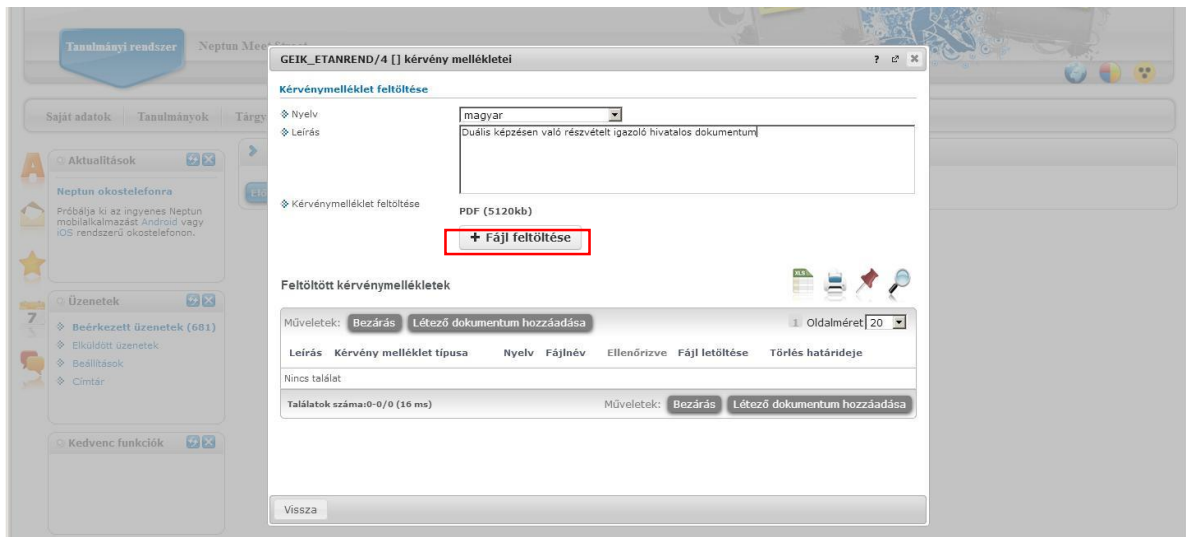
Tanulmányi rendszer

Neptun Meet Street

Saját adatok | Tanulmányok | Tárgy

Aktualitások

Neptun okostelefonra

Próbálja ki az ingyenes Neptun mobilalkalmazást Android vagy iOS rendszerű okostelefonon.

Üzenetek

Beérkezett üzenetek (681)

Elküldött üzenetek

Beállítások

Címtár

Kedvenc funkciók

GEIK_ETANREND/4 [] kérvény mellékletei

Kérvénymelléklet feltöltése

Nyelv magyar

Leírás Duális képzésen való részvételt igazoló hivatalos dokumentum

Kérvénymelléklet feltöltése PDF (5120kb)

+ Fájl feltöltése

Feltöltött kérvénymellékletek

Műveletek: Bezárás Létező dokumentum hozzáadása

1 Oldalméret 20

| Leírás | Kérvény melléklet típusa | Nyelv | Fájlnév | Ellenőrizve | Fájl letöltése | Törlés határideje |
|---|---|---|---|---|---|---|
| Nincs találat | | | | | | |

Találatok száma:0-0/0 (16 ms)

Műveletek: Bezárás Létező dokumentum hozzáadása

Vissza